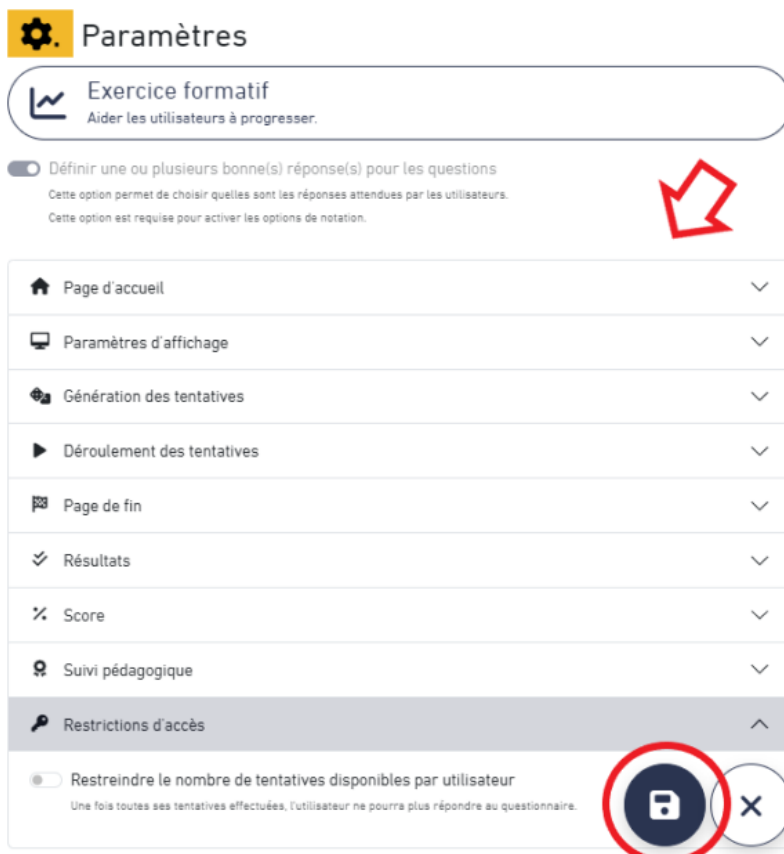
Paramètres

Exercice formatif
Aider les utilisateurs à progresser.

Définir une ou plusieurs bonne(s) réponse(s) pour les questions
Cette option permet de choisir quelles sont les réponses attendues par les utilisateurs.
Cette option est requise pour activer les options de notation.

Page d'accueil

Paramètres d'affichage

Génération des tentatives

Déroulement des tentatives

Page de fin

Résultats

Score

Suivi pédagogique

Restrictions d'accès

Restreindre le nombre de tentatives disponibles par utilisateur
Une fois toutes ses tentatives effectuées, l'utilisateur ne pourra plus répondre au questionnaire.